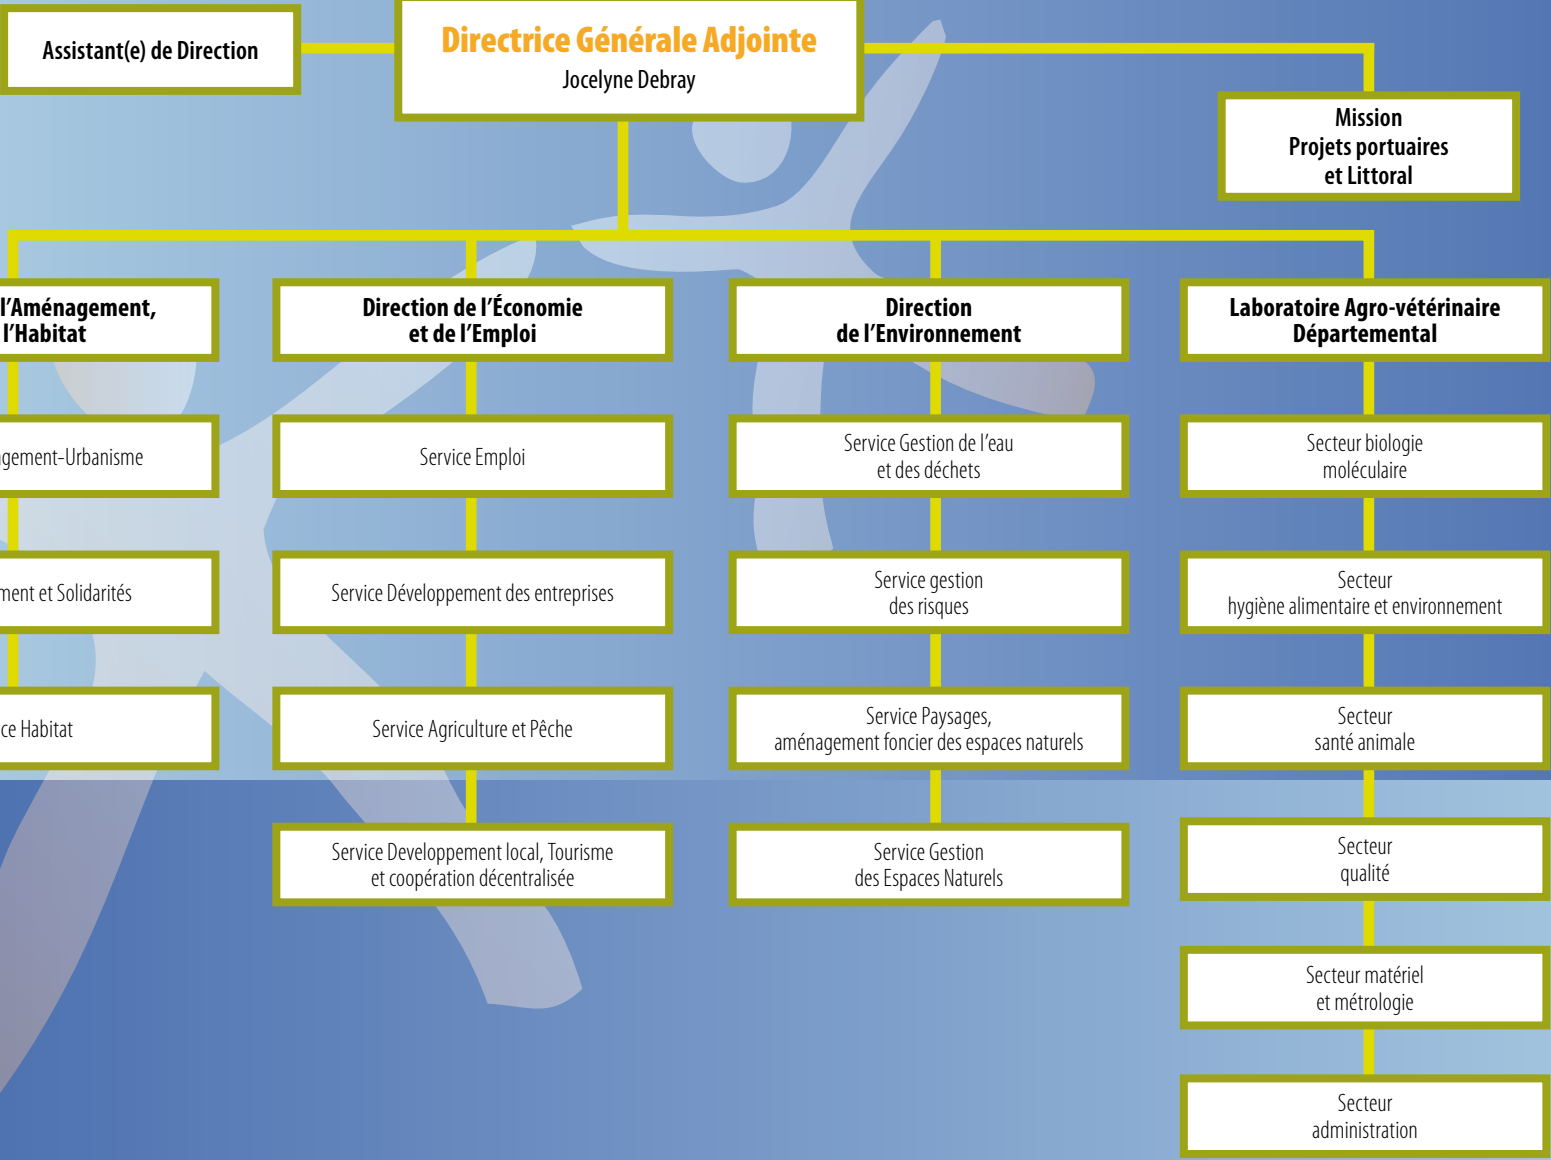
Assistant(e) de Direction

Directrice Générale Adjointe
Jocelyne Debray

Mission
Projets portuaires
et Littoral

l'Aménagement,
l'Habitat

gement-Urbanisme

ment et Solidarités

ce Habitat

Direction de l'Économie
et de l'Emploi

Service Emploi

Service Développement des entreprises

Service Agriculture et Pêche

Service Developpement local, Tourisme
et coopération décentralisée

Direction
de l'Environnement

Service Gestion de l'eau
et des déchets

Service gestion
des risques

Service Paysages,
aménagement foncier des espaces naturels

Service Gestion
des Espaces Naturels

Laboratoire Agro-vétérinaire
Départemental

Secteur biologie
moléculaire

Secteur
hygiène alimentaire et environnement

Secteur
santé animale

Secteur
qualité

Secteur matériel
et métrologie

Secteur
administration